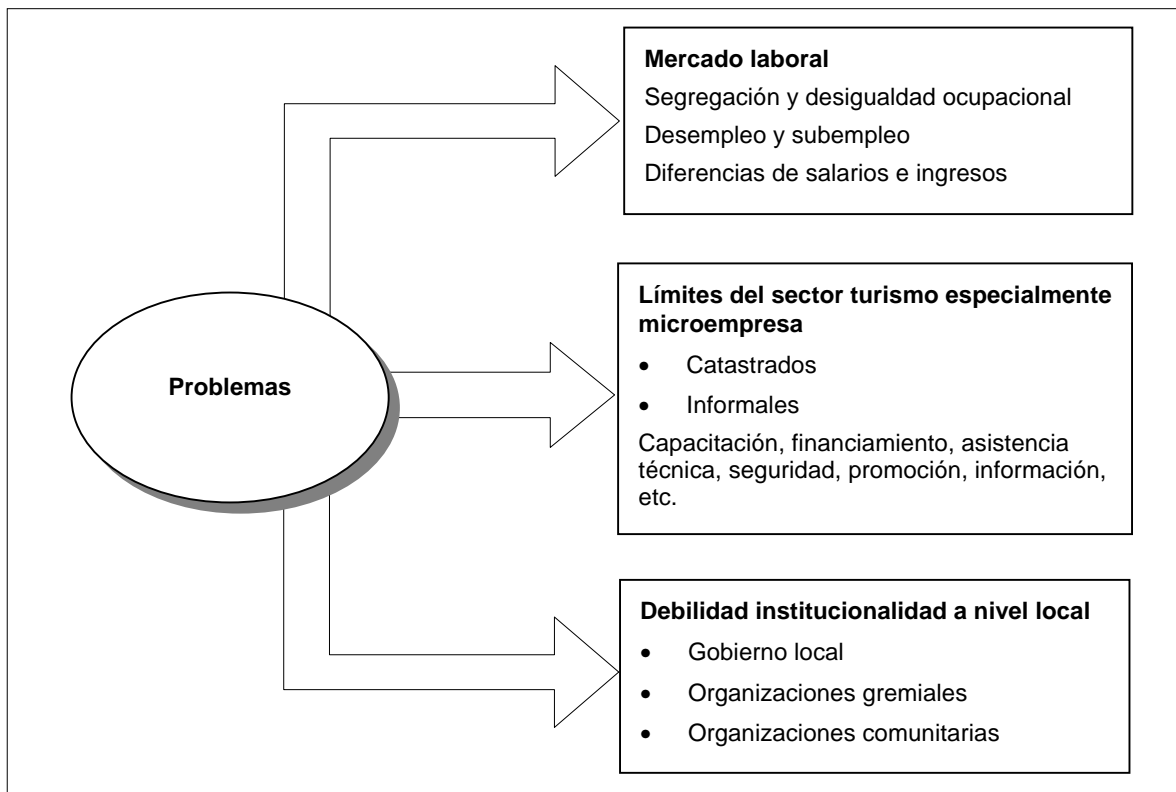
Problemas

**Mercado laboral**
Segregación y desigualdad ocupacional
Desempleo y subempleo
Diferencias de salarios e ingresos

**Límites del sector turismo especialmente microempresa**
- Catastrados
- Informales

Capacitación, financiamiento, asistencia técnica, seguridad, promoción, información, etc.

**Debilidad institucionalidad a nivel local**
- Gobierno local
- Organizaciones gremiales
- Organizaciones comunitarias